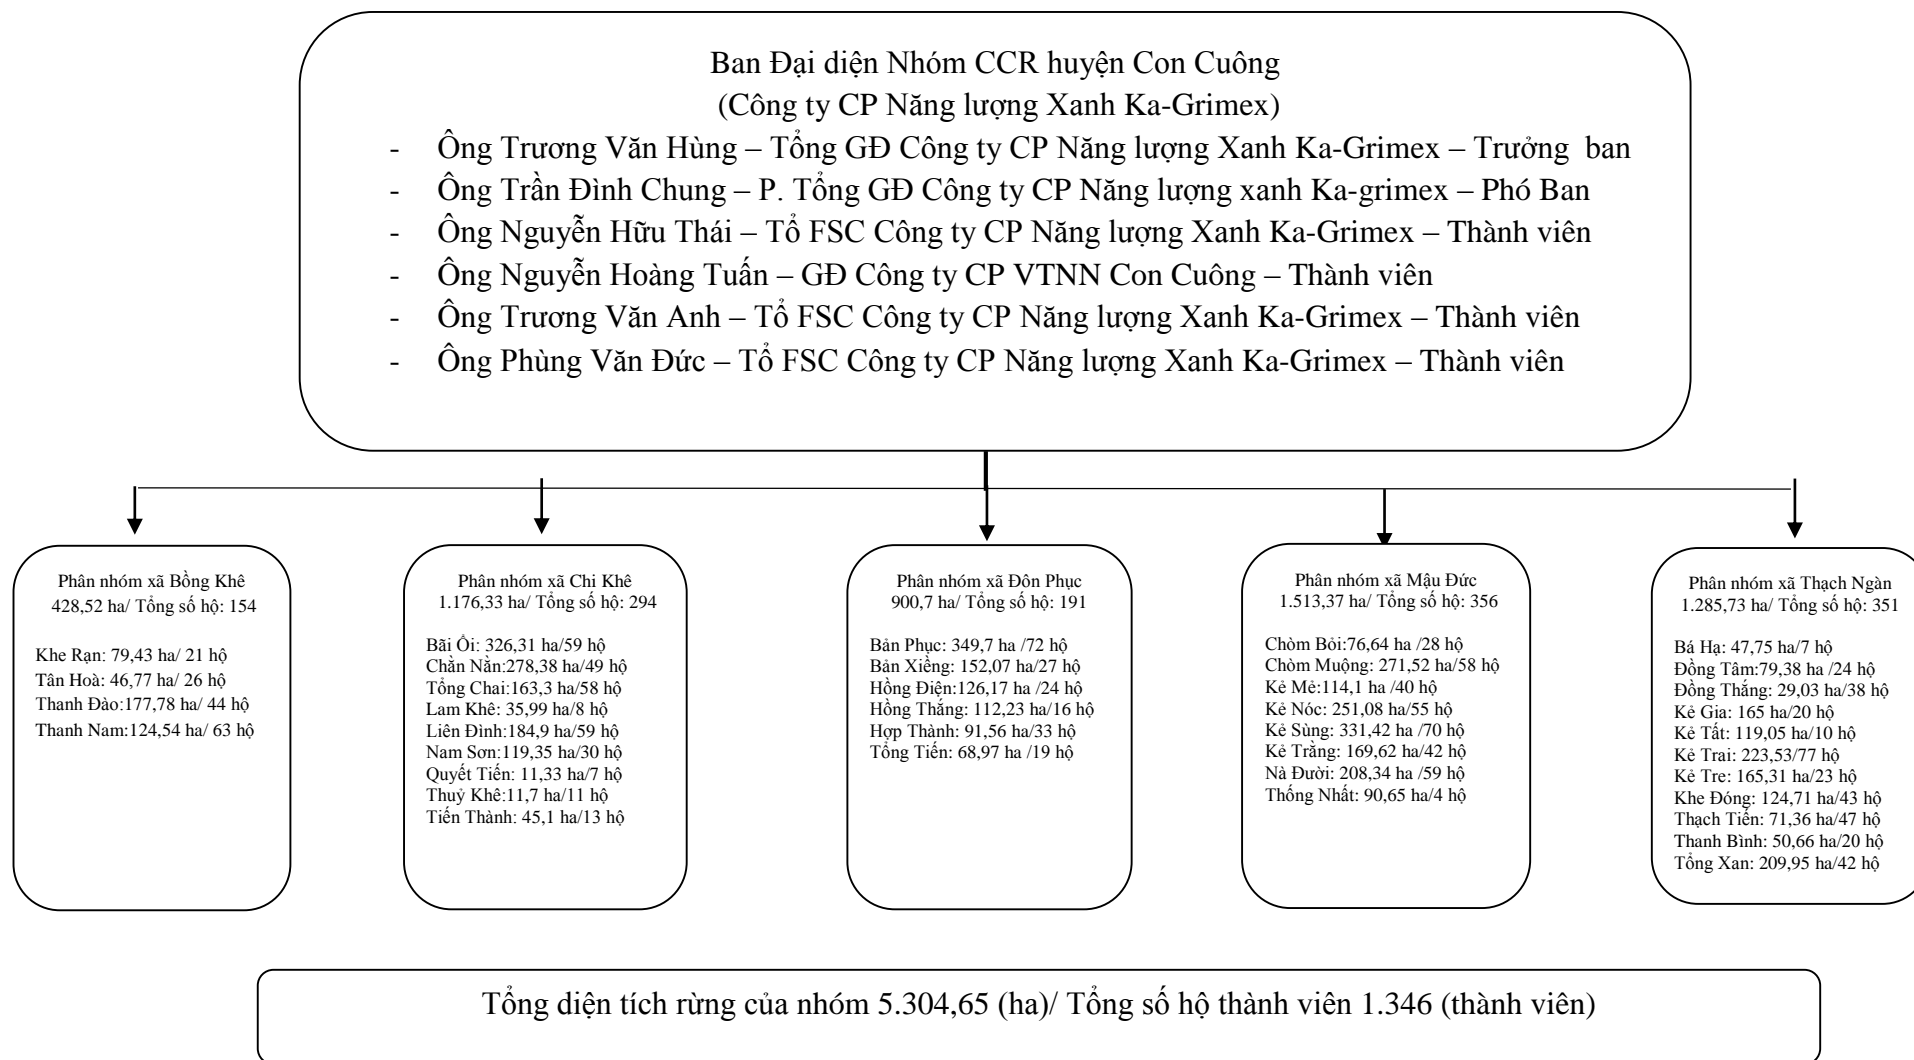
Ban Đại diện Nhóm CCR huyện Con Cuông
(Công ty CP Năng lượng Xanh Ka-Grimex)
- Ông Trương Văn Hùng – Tổng GĐ Công ty CP Năng lượng Xanh Ka-Grimex – Trưởng ban
- Ông Trần Đình Chung – P. Tổng GĐ Công ty CP Năng lượng xanh Ka-grimex – Phó Ban
- Ông Nguyễn Hữu Thái – Tổ FSC Công ty CP Năng lượng Xanh Ka-Grimex – Thành viên
- Ông Nguyễn Hoàng Tuấn – GĐ Công ty CP VTNN Con Cuông – Thành viên
- Ông Trương Văn Anh – Tổ FSC Công ty CP Năng lượng Xanh Ka-Grimex – Thành viên
- Ông Phùng Văn Đức – Tổ FSC Công ty CP Năng lượng Xanh Ka-Grimex – Thành viên

Phân nhóm xã Bồng Khê
428,52 ha/ Tổng số hộ: 154

Khe Rạn: 79,43 ha/ 21 hộ
Tân Hoà: 46,77 ha/ 26 hộ
Thanh Đào:177,78 ha/ 44 hộ
Thanh Nam:124,54 ha/ 63 hộ

Phân nhóm xã Chi Khê
1.176,33 ha/ Tổng số hộ: 294

Bãi Ổi: 326,31 ha/59 hộ
Chắn Nằn:278,38 ha/49 hộ
Tổng Chai:163,3 ha/58 hộ
Lam Khê: 35,99 ha/8 hộ
Liên Đình:184,9 ha/59 hộ
Nam Sơn:119,35 ha/30 hộ
Quyết Tiến: 11,33 ha/7 hộ
Thuỷ Khê:11,7 ha/11 hộ
Tiến Thành: 45,1 ha/13 hộ

Phân nhóm xã Đôn Phục
900,7 ha/ Tổng số hộ: 191

Bản Phục: 349,7 ha /72 hộ
Bản Xiềng: 152,07 ha/27 hộ
Hồng Điện:126,17 ha /24 hộ
Hồng Thắng: 112,23 ha/16 hộ
Hợp Thành: 91,56 ha/33 hộ
Tổng Tiến: 68,97 ha /19 hộ

Phân nhóm xã Mậu Đức
1.513,37 ha/ Tổng số hộ: 356

Chòm Bỏi:76,64 ha /28 hộ
Chòm Muộng: 271,52 ha/58 hộ
Kẻ Mè:114,1 ha /40 hộ
Kẻ Nóc: 251,08 ha/55 hộ
Kẻ Sùng: 331,42 ha /70 hộ
Kẻ Trằng: 169,62 ha/42 hộ
Nà Đười: 208,34 ha /59 hộ
Thống Nhất: 90,65 ha/4 hộ

Phân nhóm xã Thạch Ngàn
1.285,73 ha/ Tổng số hộ: 351

Bá Hạ: 47,75 ha/7 hộ
Đồng Tâm:79,38 ha /24 hộ
Đồng Thắng: 29,03 ha/38 hộ
Kẻ Gia: 165 ha/20 hộ
Kẻ Tất: 119,05 ha/10 hộ
Kẻ Trai: 223,53/77 hộ
Kẻ Tre: 165,31 ha/23 hộ
Khe Đóng: 124,71 ha/43 hộ
Thạch Tiến: 71,36 ha/47 hộ
Thanh Bình: 50,66 ha/20 hộ
Tổng Xan: 209,95 ha/42 hộ

Tổng diện tích rừng của nhóm 5.304,65 (ha)/ Tổng số hộ thành viên 1.346 (thành viên)